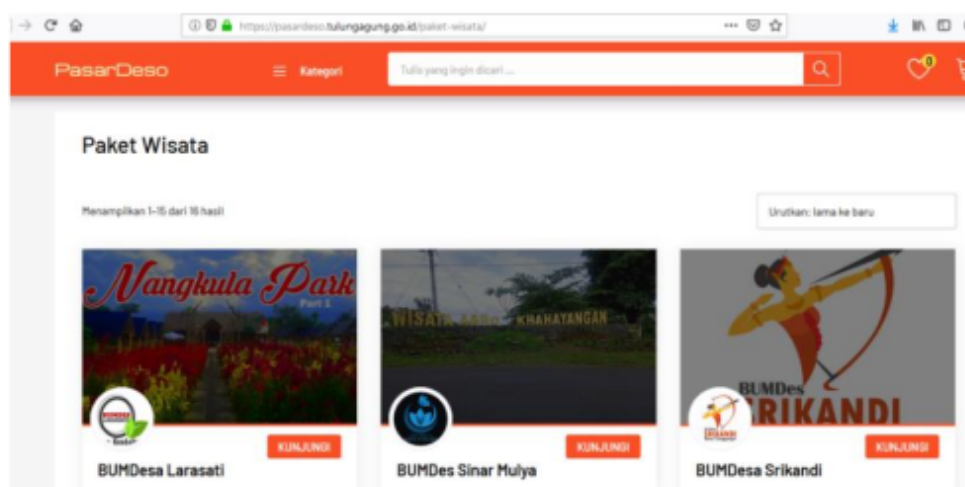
https://pasardeso.tulungagung.go.id/paket-wisata/

PasarDeso

Kategori

Tulis yang ingin dicari ...

0

Paket Wisata

Menampilkan 1–15 dari 16 hasil

Urutkan: lama ke baru

Nangkula Park

Part 1

WISATA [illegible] KHAHAYANGAN

BUMDes SRIKANDI

KUNJUNGI

BUMDesa Larasati

KUNJUNGI

BUMDes Sinar Mulya

KUNJUNGI

BUMDesa Srikandi